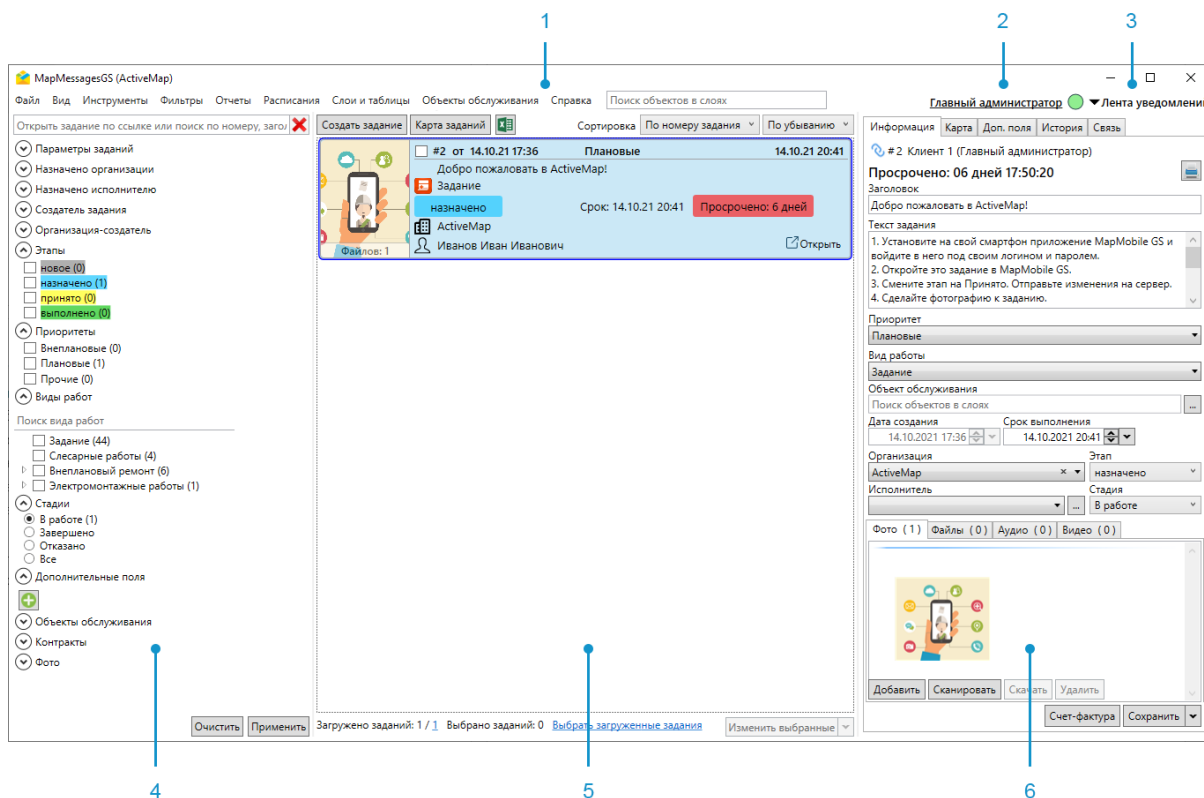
1 2 3

MapMessagesGS (ActiveMap)

Файл Вид Инструменты Фильтры Отчеты Расписания Слои и таблицы Объекты обслуживания Справка Поиск объектов в слоях

Главный администратор Лента уведомлени

Открыть задание по ссылке или поиск по номеру, загол

Создать задание Карта заданий Сортировка По номеру задания По убыванию

Параметры заданий
Назначено организации
Назначено исполнителю
Создатель задания
Организация-создатель
Этапы
новое (0)
назначено (1)
принято (0)
выполнено (0)
Приоритеты
Внеплановые (0)
Плановые (1)
Прочие (0)
Виды работ
Поиск вида работ
Задание (44)
Слесарные работы (4)
Внеплановый ремонт (6)
Электромонтажные работы (1)
Стадии
В работе (1)
Завершено
Отказано
Все
Дополнительные поля
Объекты обслуживания
Контракты
Фото

Очистить Применить

#2 от 14.10.21 17:36 Плановые 14.10.21 20:41
Добро пожаловать в ActiveMap!
Задание
назначено Срок: 14.10.21 20:41 Просрочено: 6 дней
ActiveMap
Иванов Иван Иванович Открыть
Файлов: 1

Загружено заданий: 1 / 1 Выбрано заданий: 0 Выбрать загруженные задания Изменить выбранные

Информация Карта Доп. поля История Связь
#2 Клиент 1 (Главный администратор)
Просрочено: 06 дней 17:50:20
Заголовок
Добро пожаловать в ActiveMap!
Текст задания
1. Установите на свой смартфон приложение MapMobile GS и войдите в него под своим логином и паролем.
2. Откройте это задание в MapMobile GS.
3. Смените этап на Принято. Отправьте изменения на сервер.
4. Сделайте фотографию к заданию.
Приоритет
Плановые
Вид работы
Задание
Объект обслуживания
Поиск объектов в слоях
Дата создания Срок выполнения
14.10.2021 17:36 14.10.2021 20:41
Организация Этап
ActiveMap назначено
Исполнитель Стадия
В работе
Фото (1) Файлы (0) Аудио (0) Видео (0)
Добавить Сканировать Скачать Удалить
Счет-фактура Сохранить

4 5 6